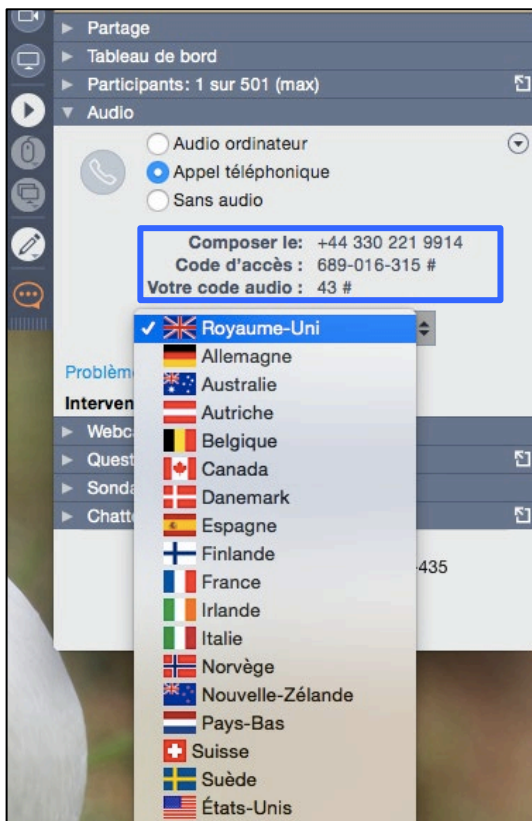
Partage
Tableau de bord
Participants: 1 sur 501 (max)
Audio

Audio ordinateur
Appel téléphonique
Sans audio

Composer le: +44 330 221 9914
Code d'accès : 689-016-315 #
Votre code audio : 43 #

✓ Royaume-Uni
Allemagne
Australie
Autriche
Belgique
Canada
Danemark
Espagne
Finlande
France
Irlande
Italie
Norvège
Nouvelle-Zélande
Pays-Bas
Suisse
Suède
États-Unis

Problèm
Interven
Webc
Quest
Sonda
Chatt
-435